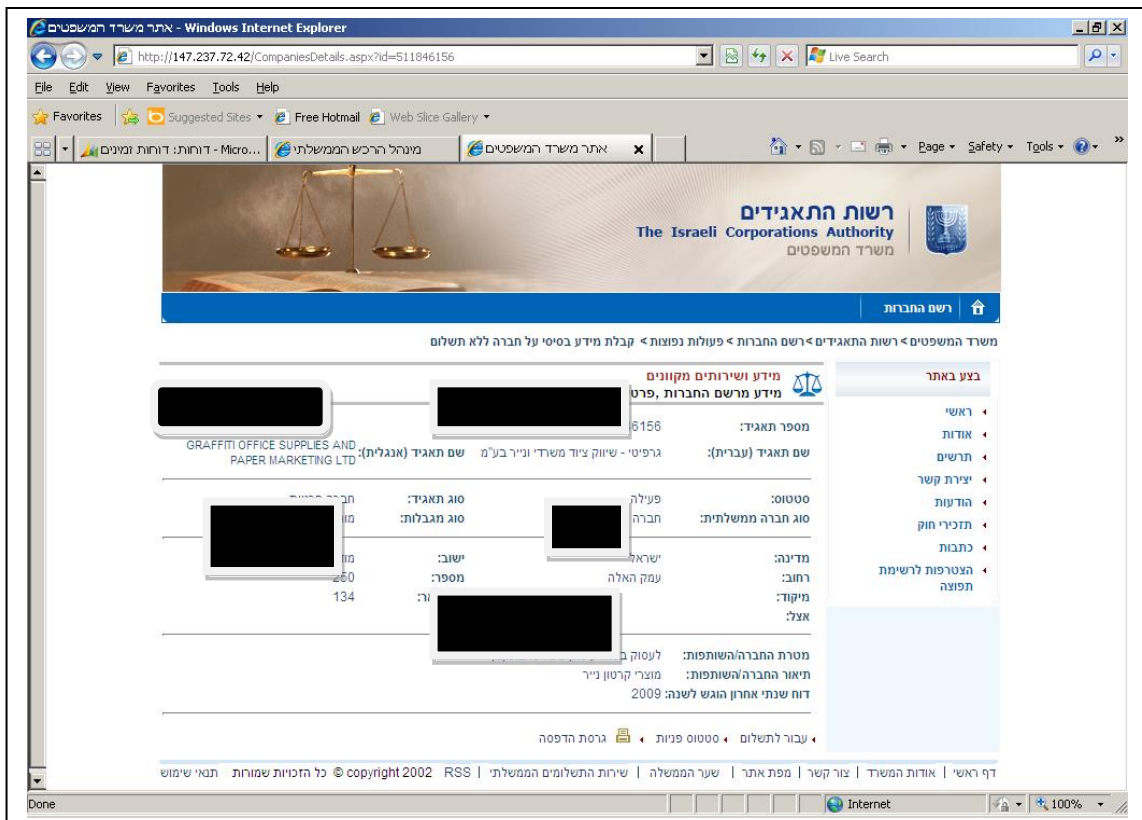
אתר משרד המשפטים - Windows Internet Explorer

http://147.237.72.42/CompaniesDetails.aspx?id=511846156

Live Search

File Edit View Favorites Tools Help

Favorites | Suggested Sites ▾ | Free Hotmail | Web Slice Gallery ▾

דוחות: דוחות זמנים - Micro... | מנהל הרכש הממשלתי | אתר משרד המשפטים ×

Page ▾ Safety ▾ Tools ▾

רשות התאגידים
The Israeli Corporations Authority
משרד המשפטים

רשם החברות

משרד המשפטים > רשות התאגידים > רשם החברות > פעולות נפוצות > קבלת מידע בסיסי על חברה ללא תשלום

בצע באתר
ראשי
אודות
תרשים
יצירת קשר
הודעות
תזכירי חוק
כתבות
הצטרפות לרשימת תפוצה

מידע ושירותים מקוונים
מידע מרשם החברות ,פרט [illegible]

מספר תאגיד: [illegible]6156
שם תאגיד (עברית): גרפיטי - שיווק ציוד משרדי ונייר בע"מ
שם תאגיד (אנגלית): GRAFFITI OFFICE SUPPLIES AND PAPER MARKETING LTD

סטטוס: פעילה
סוג תאגיד: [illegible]
סוג חברה ממשלתית: חברה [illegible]
סוג מגבלות: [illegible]

מדינה: ישראל
ישוב: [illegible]
רחוב: עמק האלה
מספר: 250
מיקוד: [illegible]
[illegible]: 134
אצל:

מטרת החברה/השותפות: לעסוק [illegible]
תיאור החברה/השותפות: מוצרי קרטון נייר
דוח שנתי אחרון הוגש לשנה: 2009

עבור לתשלום • סטטוס פניות • גרסת הדפסה

דף ראשי | אודות המשרד | צור קשר | מפת אתר | שער הממשלה | שירות התשלומים הממשלתי | RSS copyright 2002 © כל הזכויות שמורות תנאי שימוש

Done | Internet | 100%